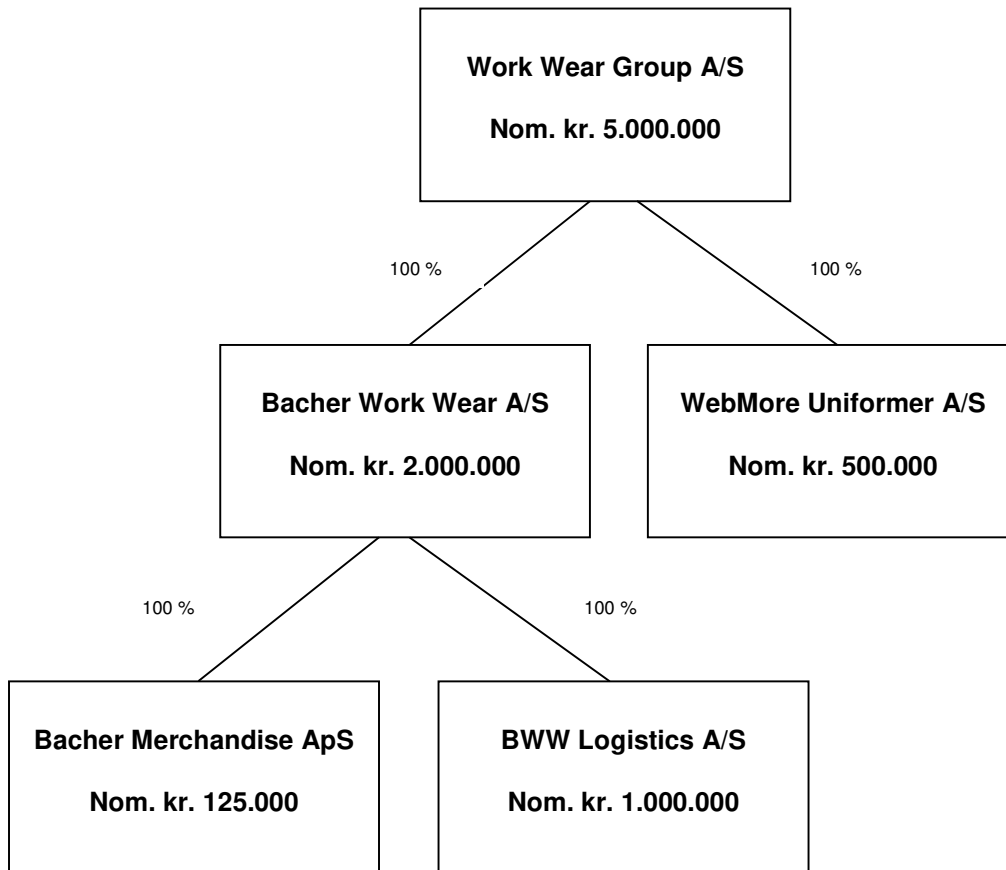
Work Wear Group A/S

Nom. kr. 5.000.000

100 %

100 %

Bacher Work Wear A/S

Nom. kr. 2.000.000

WebMore Uniformer A/S

Nom. kr. 500.000

100 %

100 %

Bacher Merchandise ApS

Nom. kr. 125.000

BWW Logistics A/S

Nom. kr. 1.000.000